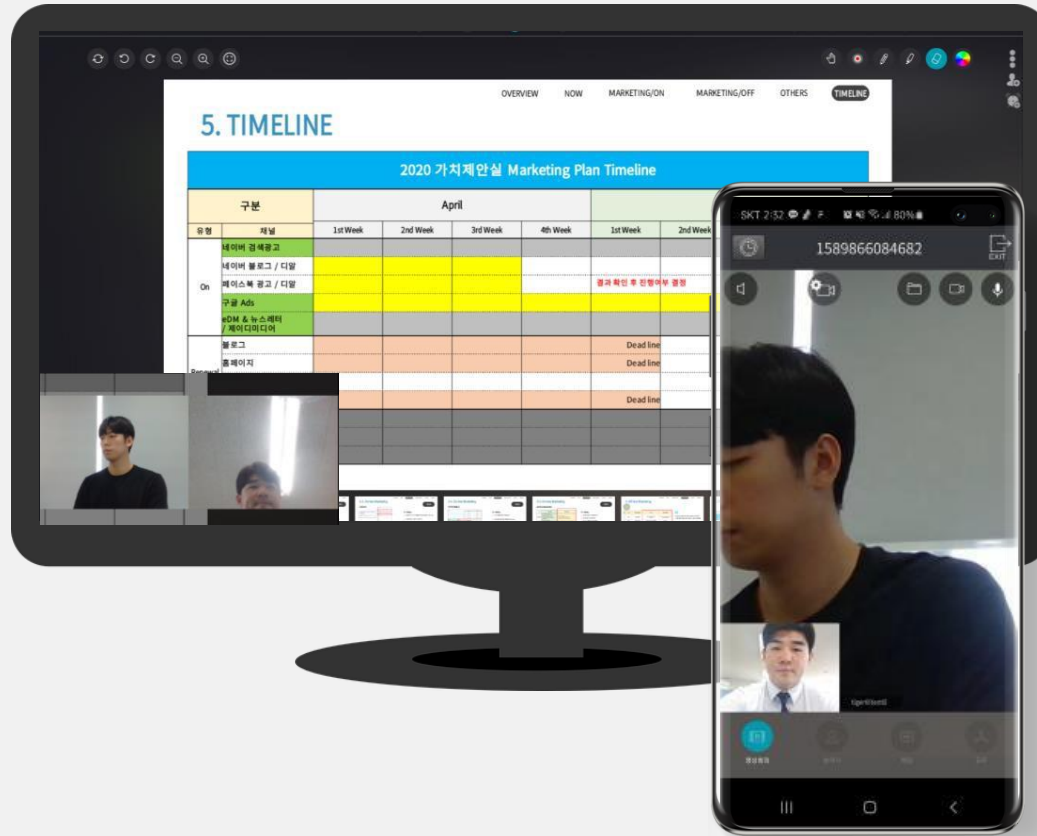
OVERVIEW NOW MARKETING/ON MARKETING/OFF OTHERS TIMELINE

5. TIMELINE

2020 가치제안실 Marketing Plan Timeline

| 구분 | | April | | | | | |
|---|---|---|---|---|---|---|---|
| 유형 | 채널 | 1st Week | 2nd Week | 3rd Week | 4th Week | 1st Week | 2nd Week |
| On | 네이버 검색광고 | | | | | | |
| | 네이버 블로그 / 디망 | | | | | | |
| | 페이스북 광고 / 디망 | | | | | 결과 확인 후 진행여부 결정 | |
| | 구글 Ads | | | | | | |
| | eDM & 뉴스레터 / 제이디미디어 | | | | | | |
| Renewal | 블로그 | | | | | Dead line | |
| | 홈페이지 | | | | | Dead line | |
| | | | | | | Dead line | |

SKT 2:32 80%

1589866084682

EXIT

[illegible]